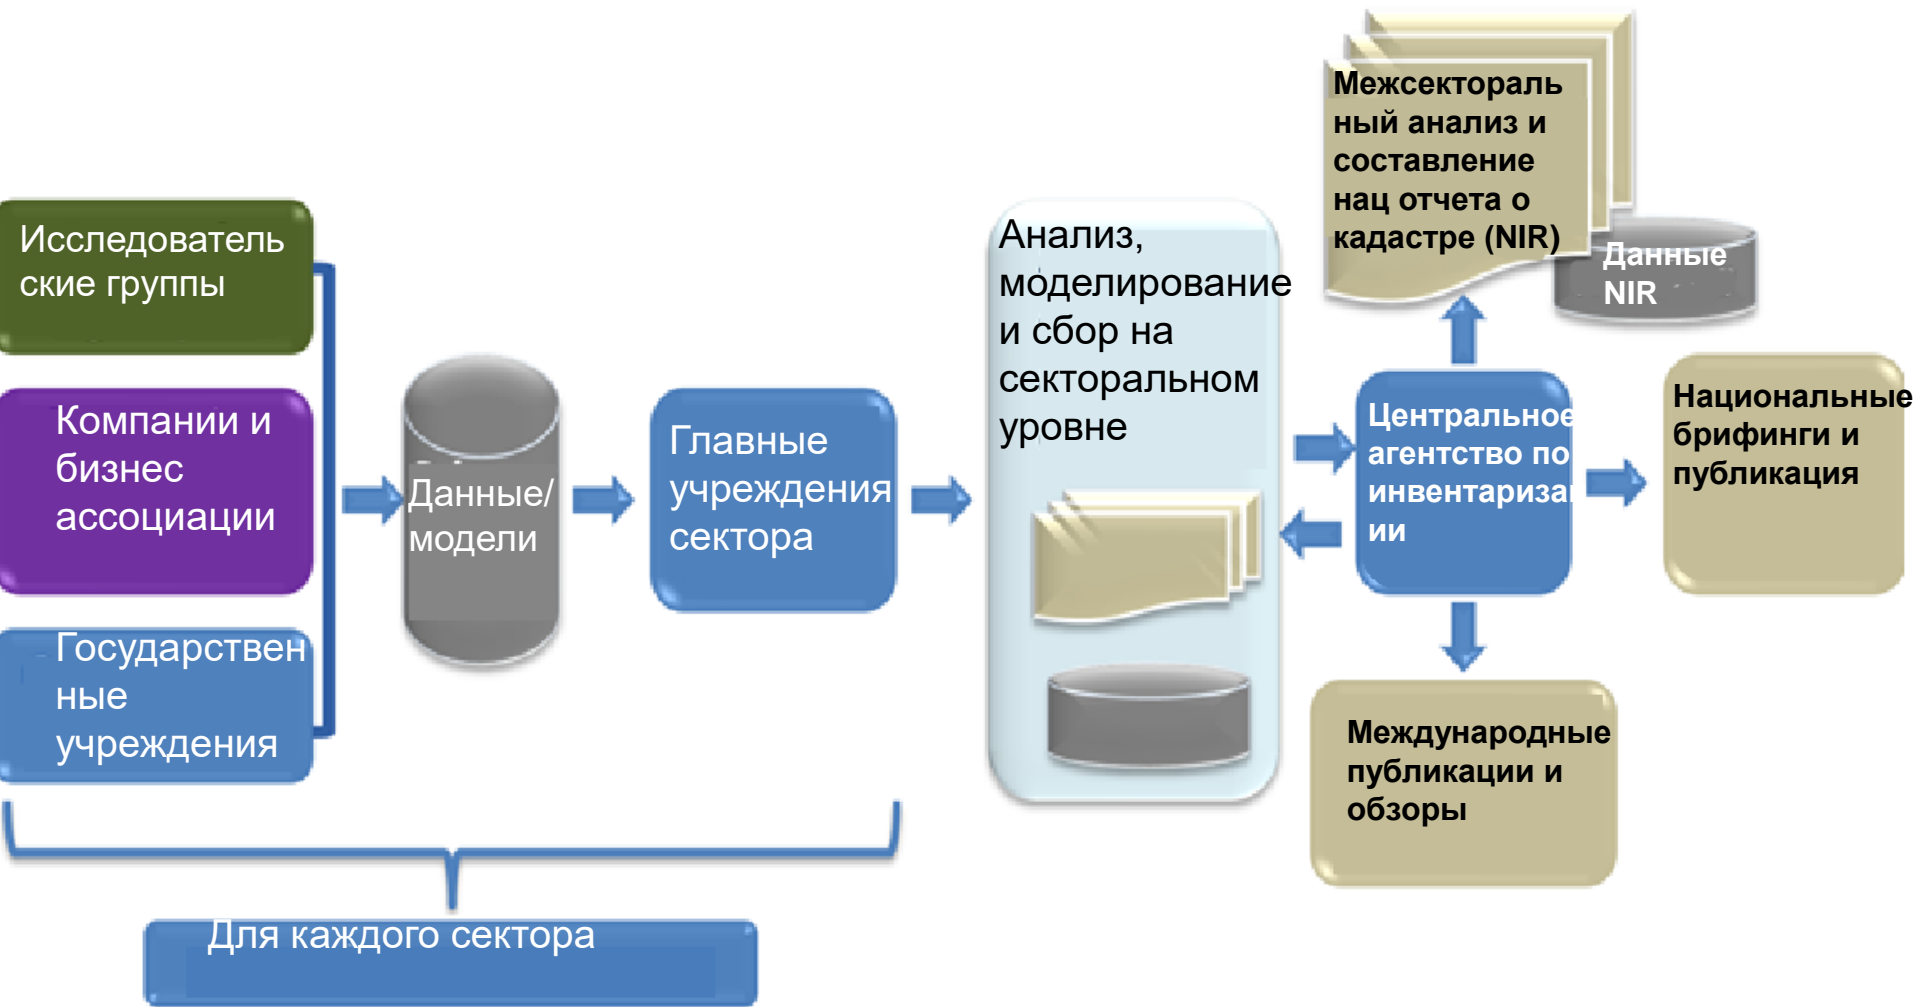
Исследовательские группы

Компании и бизнес ассоциации

Государственные учреждения

Данные/ модели

Главные учреждения сектора

Анализ, моделирование и сбор на секторальном уровне

Межсекторальный анализ и составление нац отчета о кадастре (NIR)

Данные NIR

Центральное агентство по инвентаризации

Национальные брифинги и публикация

Международные публикации и обзоры

Для каждого сектора